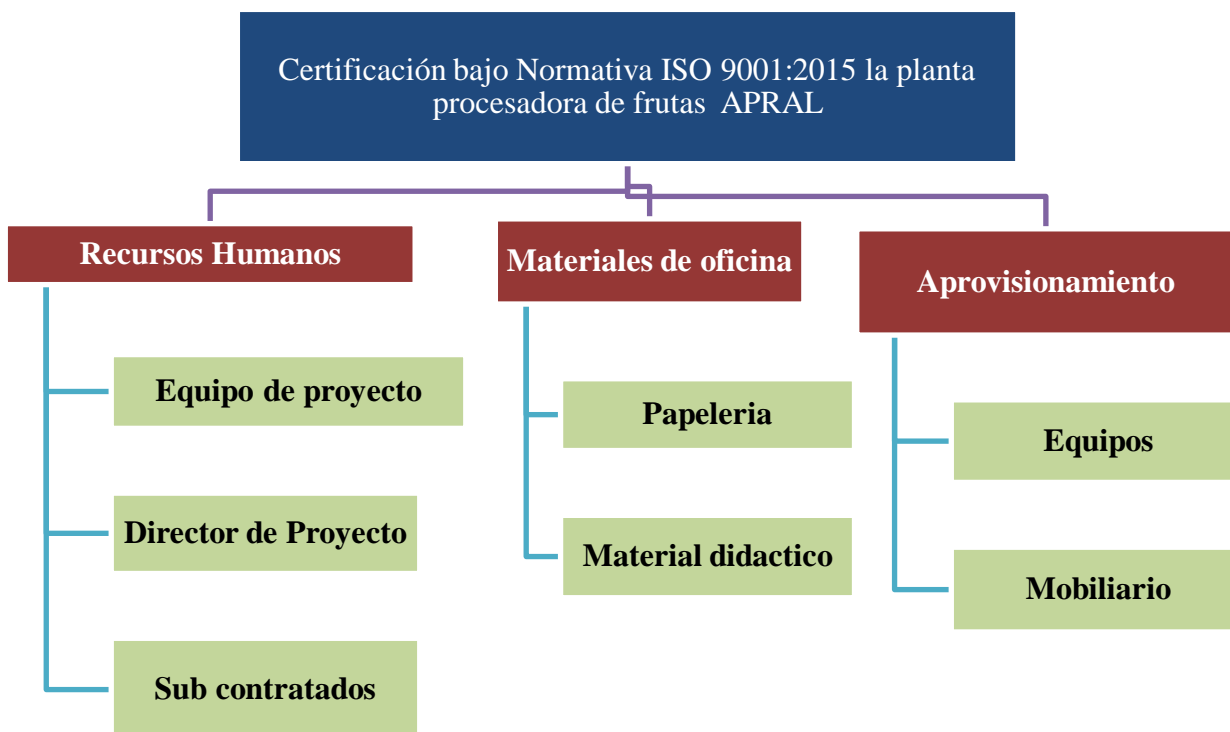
Certificación bajo Normativa ISO 9001:2015 la planta procesadora de frutas APRAL

Recursos Humanos

Equipo de proyecto

Director de Proyecto

Sub contratados

Materiales de oficina

Papeleria

Material didactico

Aprovisionamiento

Equipos

Mobiliario